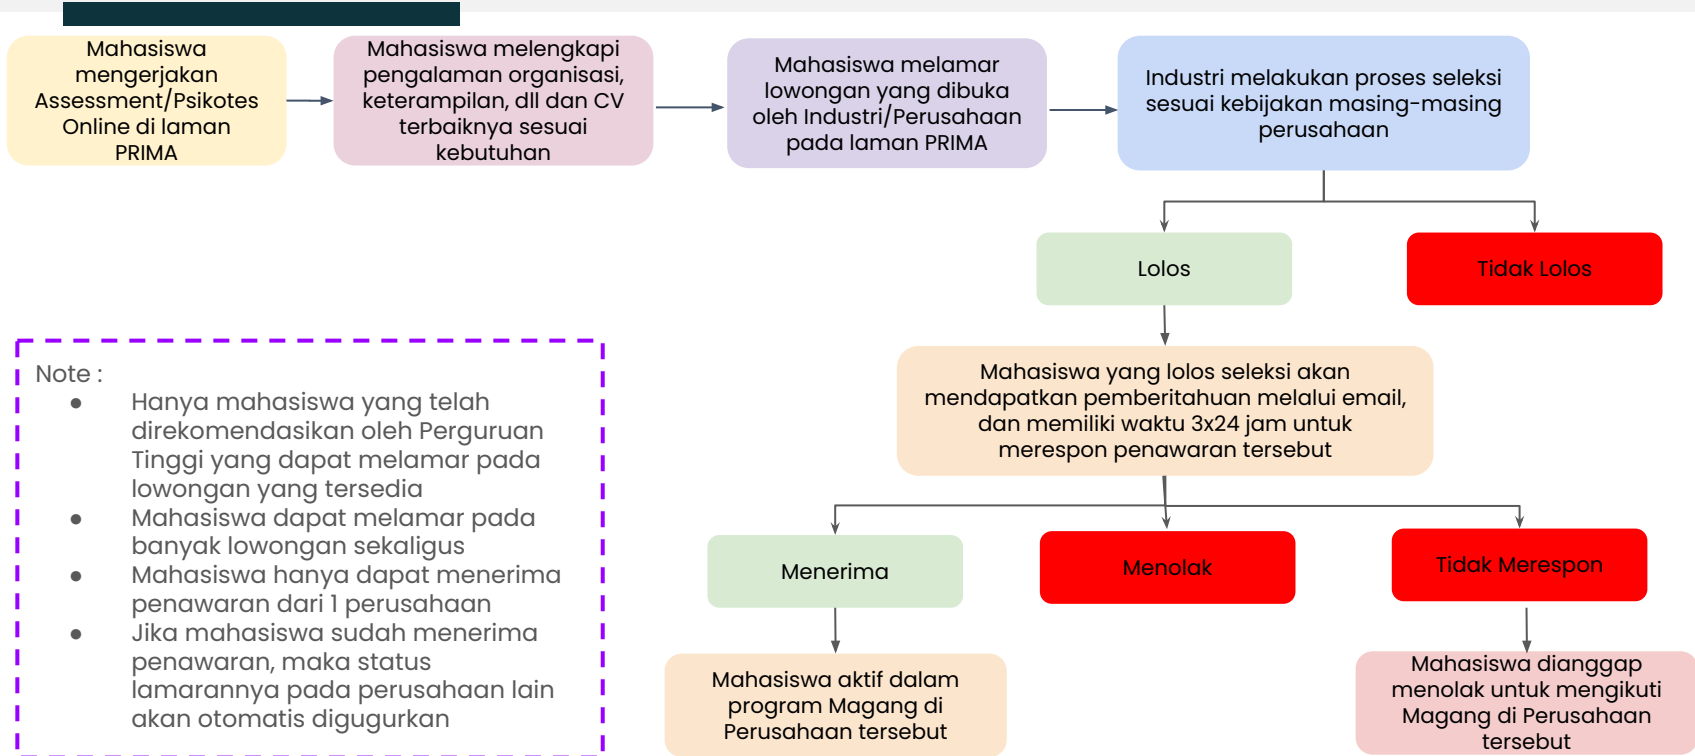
Mahasiswa mengerjakan Assessment/Psikotes Online di laman PRIMA

Mahasiswa melengkapi pengalaman organisasi, keterampilan, dll dan CV terbaiknya sesuai kebutuhan

Mahasiswa melamar lowongan yang dibuka oleh Industri/Perusahaan pada laman PRIMA

Industri melakukan proses seleksi sesuai kebijakan masing-masing perusahaan

Lolos

Tidak Lolos

Mahasiswa yang lolos seleksi akan mendapatkan pemberitahuan melalui email, dan memiliki waktu 3x24 jam untuk merespon penawaran tersebut

Menerima

Menolak

Tidak Merespon

Mahasiswa aktif dalam program Magang di Perusahaan tersebut

Mahasiswa dianggap menolak untuk mengikuti Magang di Perusahaan tersebut

Note :
- Hanya mahasiswa yang telah direkomendasikan oleh Perguruan Tinggi yang dapat melamar pada lowongan yang tersedia
- Mahasiswa dapat melamar pada banyak lowongan sekaligus
- Mahasiswa hanya dapat menerima penawaran dari 1 perusahaan
- Jika mahasiswa sudah menerima penawaran, maka status lamarannya pada perusahaan lain akan otomatis digugurkan